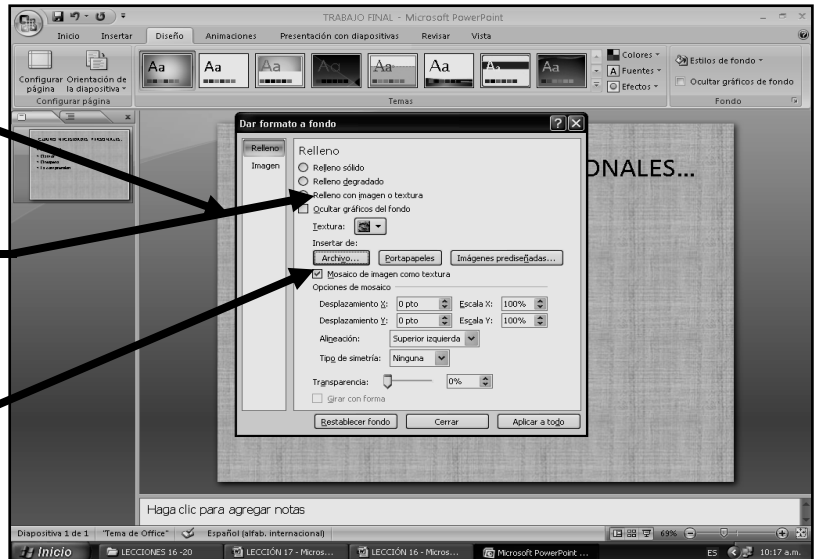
TRABAJO FINAL - Microsoft PowerPoint

Inicio Insertar Diseño Animaciones Presentación con diapositivas Revisar Vista

Configurar página Orientación de la diapositiva
Configurar página

Aa Aa Aa Aa Aa Aa Aa Aa
Temas

Colores
Fuentes
Efectos

Estilos de fondo
Ocultar gráficos de fondo
Fondo

Dar formato a fondo

Relleno
Imagen

Relleno
Relleno sólido
Relleno degradado
Relleno con imagen o textura
Ocultar gráficos del fondo
Textura:
Insertar de:
Archivo... Portapapeles Imágenes prediseñadas...
Mosaico de imagen como textura
Opciones de mosaico
Desplazamiento X: 0 pto Escala X: 100%
Desplazamiento Y: 0 pto Escala Y: 100%
Alineación: Superior izquierda
Tipo de simetría: Ninguna
Transparencia: 0%
Girar con forma
Restablecer fondo Cerrar Aplicar a todo

ONALES...

Haga clic para agregar notas

Dispositiva 1 de 1 "Tema de Office" Español (alfab. internacional) 69%

Inicio LECCIONES 16 -20 LECCIÓN 17 - Micros... LECCIÓN 16 - Micros... Microsoft PowerPoint ... ES 10:17 a.m.